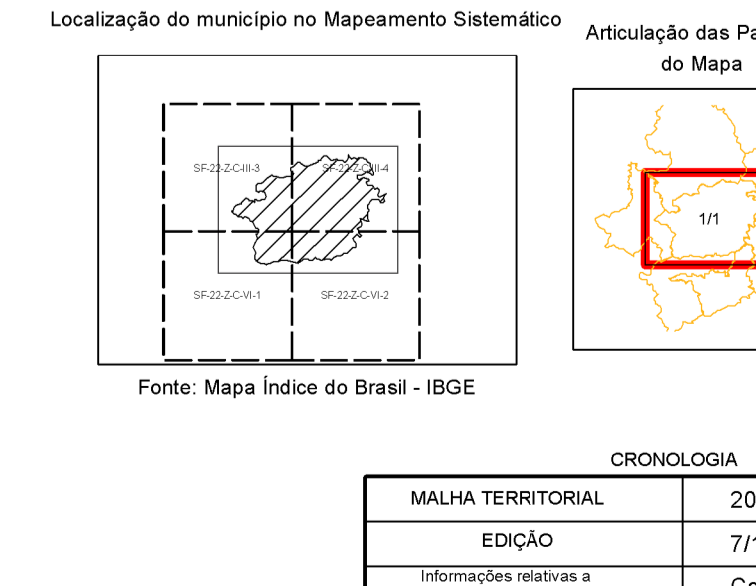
Localização do município no Mapeamento Sistemático

SF-22-Z-C-III-3

SF-22-Z-C-III-4

SF-22-Z-C-VI-1

SF-22-Z-C-VI-2

Fonte: Mapa Índice do Brasil - IBGE

Articulação das Pa
do Mapa

1/1

CRONOLOGIA

| MALHA TERRITORIAL | 20 |
|---|---|
| EDIÇÃO | 7/1 |
| Informações relativas a | C |